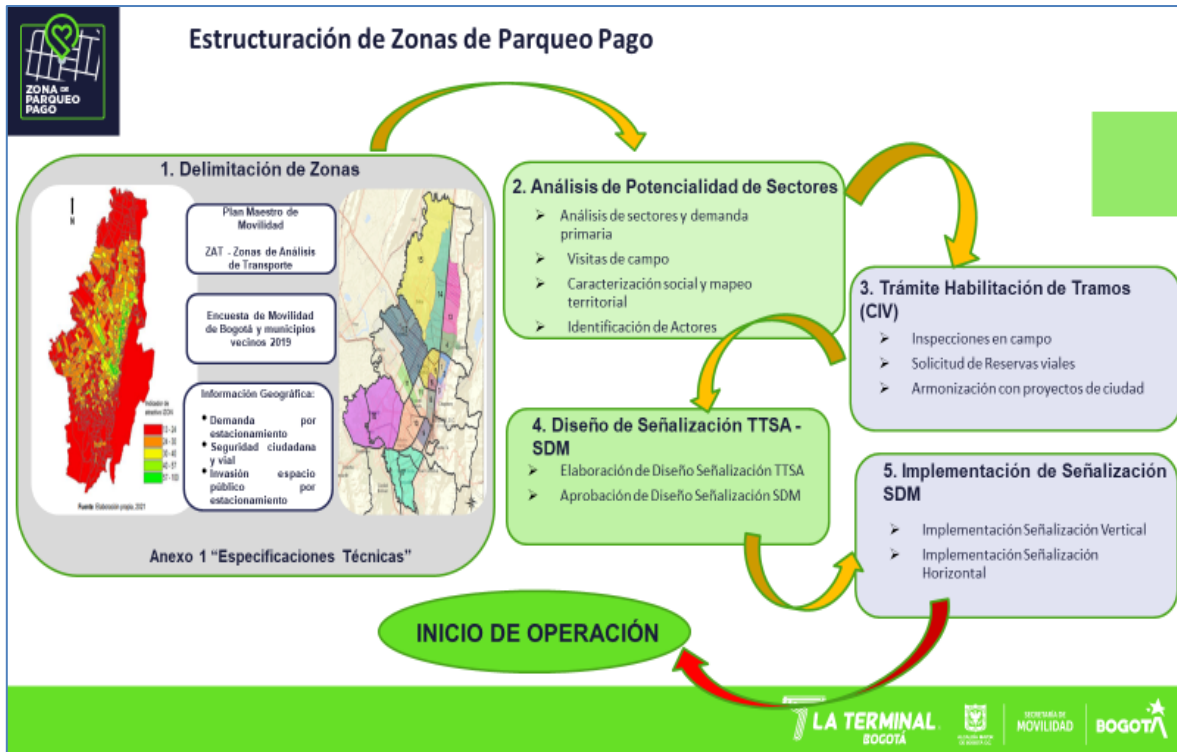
ZONA DE PARQUEO PAGO

Estructuración de Zonas de Parqueo Pago

1. Delimitación de Zonas

Plan Maestro de Movilidad

ZAT - Zonas de Análisis de Transporte

Encuesta de Movilidad de Bogotá y municipios vecinos 2019

Información Geográfica:
• Demanda por estacionamiento
• Seguridad ciudadana y vial
• Invasión espacio público por estacionamiento

Fuente: Elaboración propia, 2021

Anexo 1 "Especificaciones Técnicas"

2. Análisis de Potencialidad de Sectores
➢ Análisis de sectores y demanda primaria
➢ Visitas de campo
➢ Caracterización social y mapeo territorial
➢ Identificación de Actores

3. Trámite Habilitación de Tramos (CIV)
➢ Inspecciones en campo
➢ Solicitud de Reservas viales
➢ Armonización con proyectos de ciudad

4. Diseño de Señalización TTSA - SDM
➢ Elaboración de Diseño Señalización TTSA
➢ Aprobación de Diseño Señalización SDM

5. Implementación de Señalización SDM
➢ Implementación Señalización Vertical
➢ Implementación Señalización Horizontal

INICIO DE OPERACIÓN

LA TERMINAL BOGOTÁ
SECRETARÍA DE MOVILIDAD
BOGOTÁ